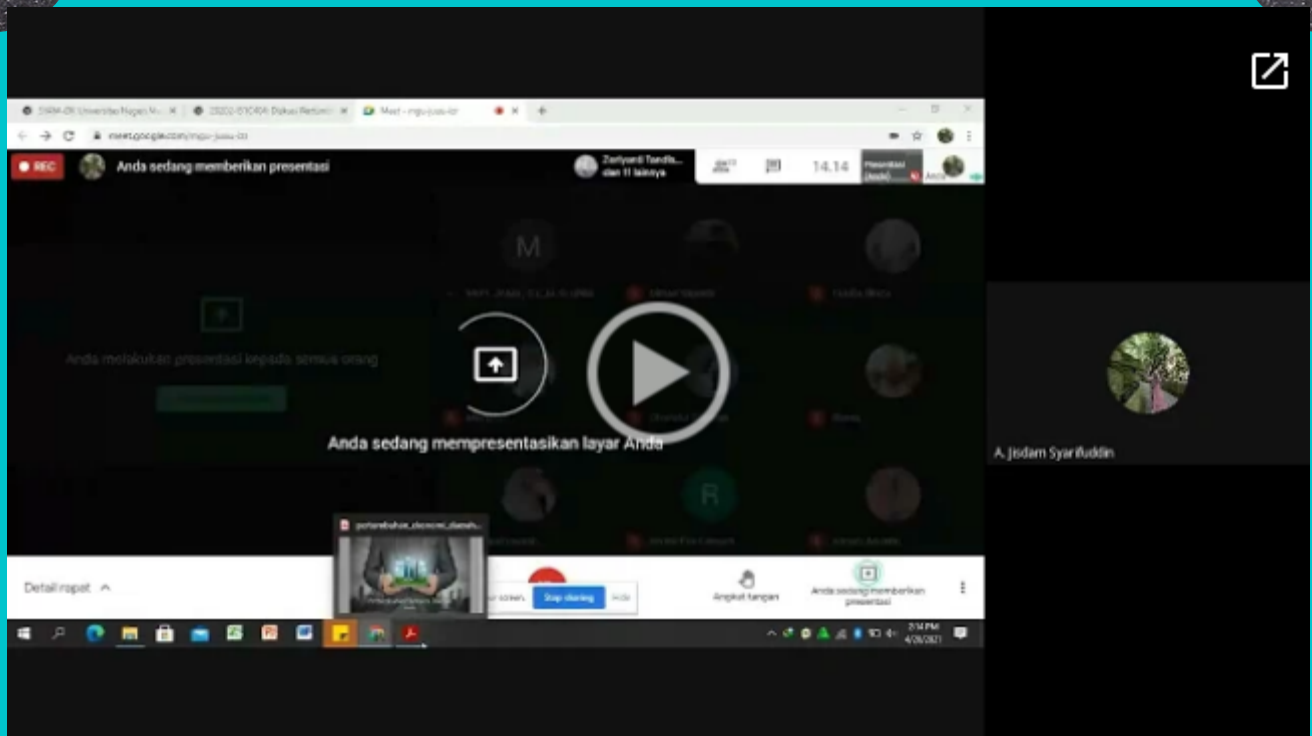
SIMA-DR Universitas Negeri M... 20202-51C404 Diskusi Reformasi... Meet - mgu-juau-izi

meet.google.com/mgu-juau-izi

REC

Anda sedang memberikan presentasi

Zerlyandi Tandila... dan 11 lainnya

14.14

Presentasi (Anda)

Anda

M

Anda melakukan presentasi kepada semua orang

Anda sedang mempresentasikan layar Anda

R

A. Jisdam Syarifuddin

pertumbuhan_ekonomi_daerah...

Detail rapat

Stop sharing

Hide

Angkat tangan

Anda sedang memberikan presentasi

2:14 PM
4/26/2021